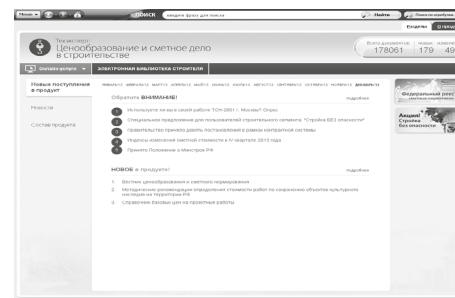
Меню ПОИСК введите фразу для поиска Найти Поиск по разделам

Выйти О прод

Техэксперт:
Ценообразование и сметное дело в строительстве

Всего документов 178061 Новых 179 Изменения 49

Онлайн-услуги ЭЛЕКТРОННАЯ БИБЛИОТЕКА СТРОИТЕЛЯ

Новые поступления в продукт

Новости

Состав продукта

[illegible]

Обратите ВНИМАНИЕ! подробнее

1 Используете ли вы в своей работе "ГСН-2001г. Москвы"? Опрос

2 Специальное предложение для пользователей строительного сегмента: "Стройка БЕЗ опасности"

3 Правительство приняло девять постановлений в рамках контрактной системы

4 Индексы изменения сметной стоимости в IV квартале 2013 года

5 Принято Положение о Минстрое РФ

НОВОЕ в продукте! подробнее

1 Вестник ценообразования и сметного нормирования

2 Методические рекомендации определения стоимости работ по сохранению объектов культурного наследия на территории РФ

3 Справочник базовых цен на проектные работы

Федеральный ресурс

Акция! Стройка без опасности